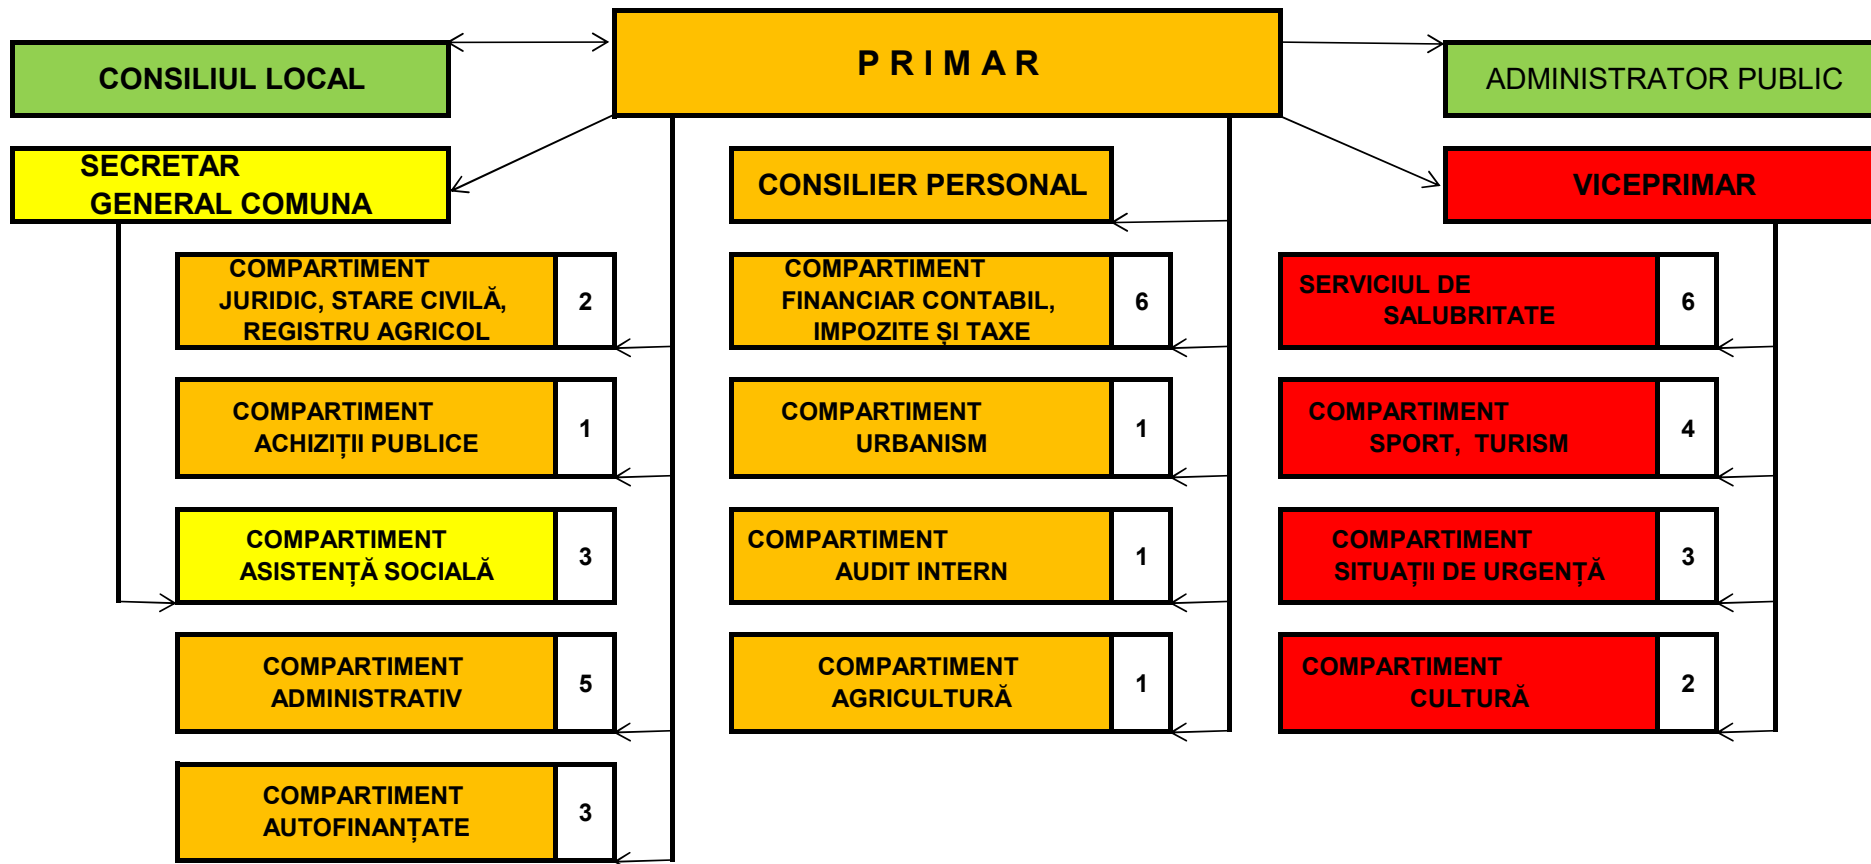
CONSILIUL LOCAL

P R I M A R

ADMINISTRATOR PUBLIC

SECRETAR GENERAL COMUNA

CONSILIER PERSONAL

VICEPRIMAR

COMPARTIMENT JURIDIC, STARE CIVILĂ, REGISTRU AGRICOL | 2

COMPARTIMENT ACHIZIȚII PUBLICE | 1

COMPARTIMENT ASISTENȚĂ SOCIALĂ | 3

COMPARTIMENT ADMINISTRATIV | 5

COMPARTIMENT AUTOFINANȚATE | 3

COMPARTIMENT FINANCIAR CONTABIL, IMPOZITE ȘI TAXE | 6

COMPARTIMENT URBANISM | 1

COMPARTIMENT AUDIT INTERN | 1

COMPARTIMENT AGRICULTURĂ | 1

SERVICIUL DE SALUBRITATE | 6

COMPARTIMENT SPORT, TURISM | 4

COMPARTIMENT SITUAȚII DE URGENȚĂ | 3

COMPARTIMENT CULTURĂ | 2